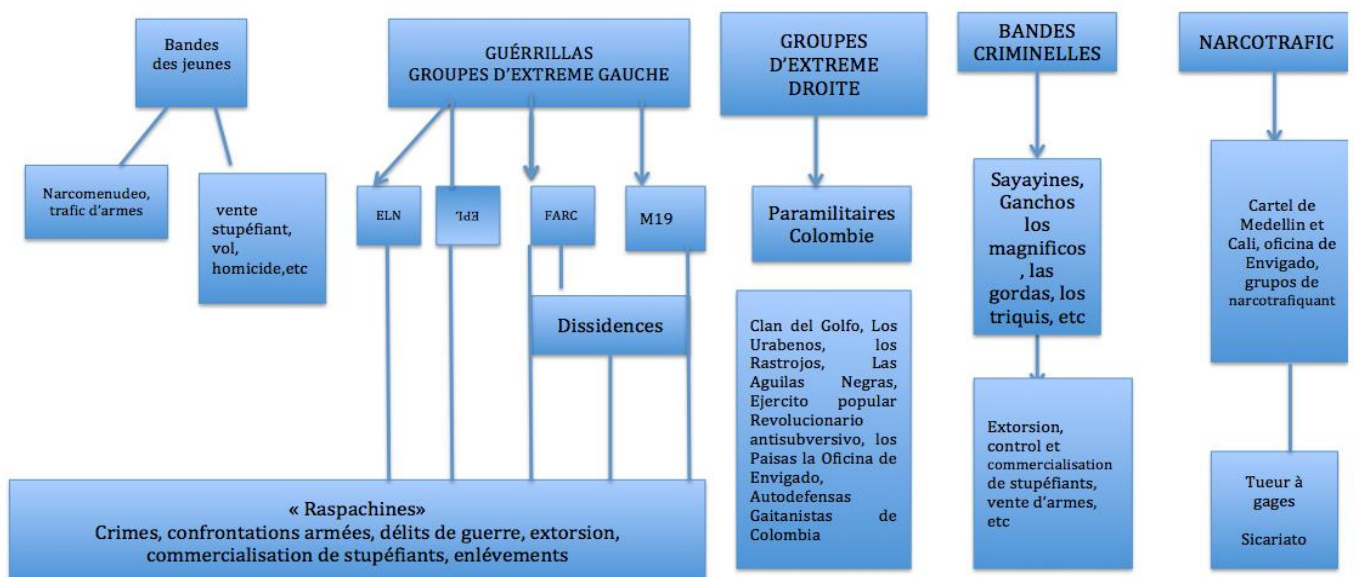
Bandes des jeunes

Narcomenudeo, trafic d'armes

vente stupéfiant, vol, homicide,etc

GUÉRRILLAS
GROUPES D'EXTREME GAUCHE

ELN

EPL

FARC

M19

Dissidences

« Raspachines»
Crimes, confrontations armées, délits de guerre, extorsion, commercialisation de stupéfiants, enlévements

GROUPES D'EXTREME DROITE

Paramilitaires Colombie

Clan del Golfo, Los Urabenos, los Rastrojos, Las Aguilas Negras, Ejercito popular Revolucionario antisubversivo, los Paisas la Oficina de Envigado, Autodefensas Gaitanistas de Colombia

BANDES CRIMINELLES

Sayayines, Ganchos los magnificos , las gordas, los triquis, etc

Extorsion, control et commercialisation de stupéfiants, vente d'armes, etc

NARCOTRAFIC

Cartel de Medellin et Cali, oficina de Envigado, grupos de narcotrafiquant

Tueur à gages

Sicariato